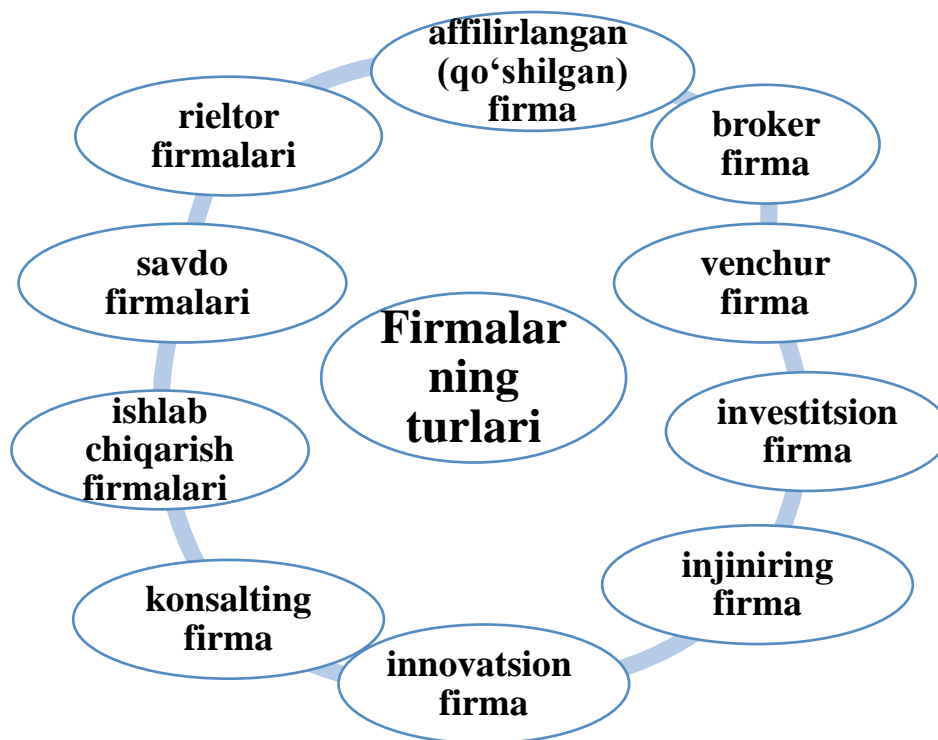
Firmalar ning turlari

affilirlangan (qo‘shilgan) firma

broker firma

venchur firma

investitsion firma

injiniring firma

innovatsion firma

konsalting firma

ishlab chiqarish firmalari

savdo firmalari

rieltor firmalari